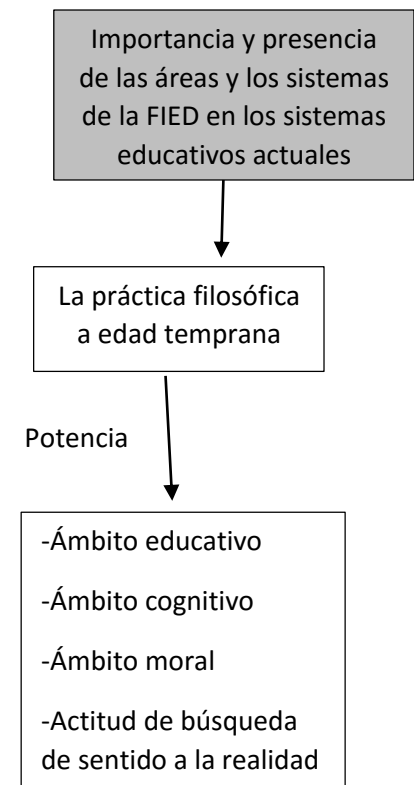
Importancia y presencia de las áreas y los sistemas de la FIED en los sistemas educativos actuales

La práctica filosófica a edad temprana

Potencia

-Ámbito educativo

-Ámbito cognitivo

-Ámbito moral

-Actitud de búsqueda de sentido a la realidad